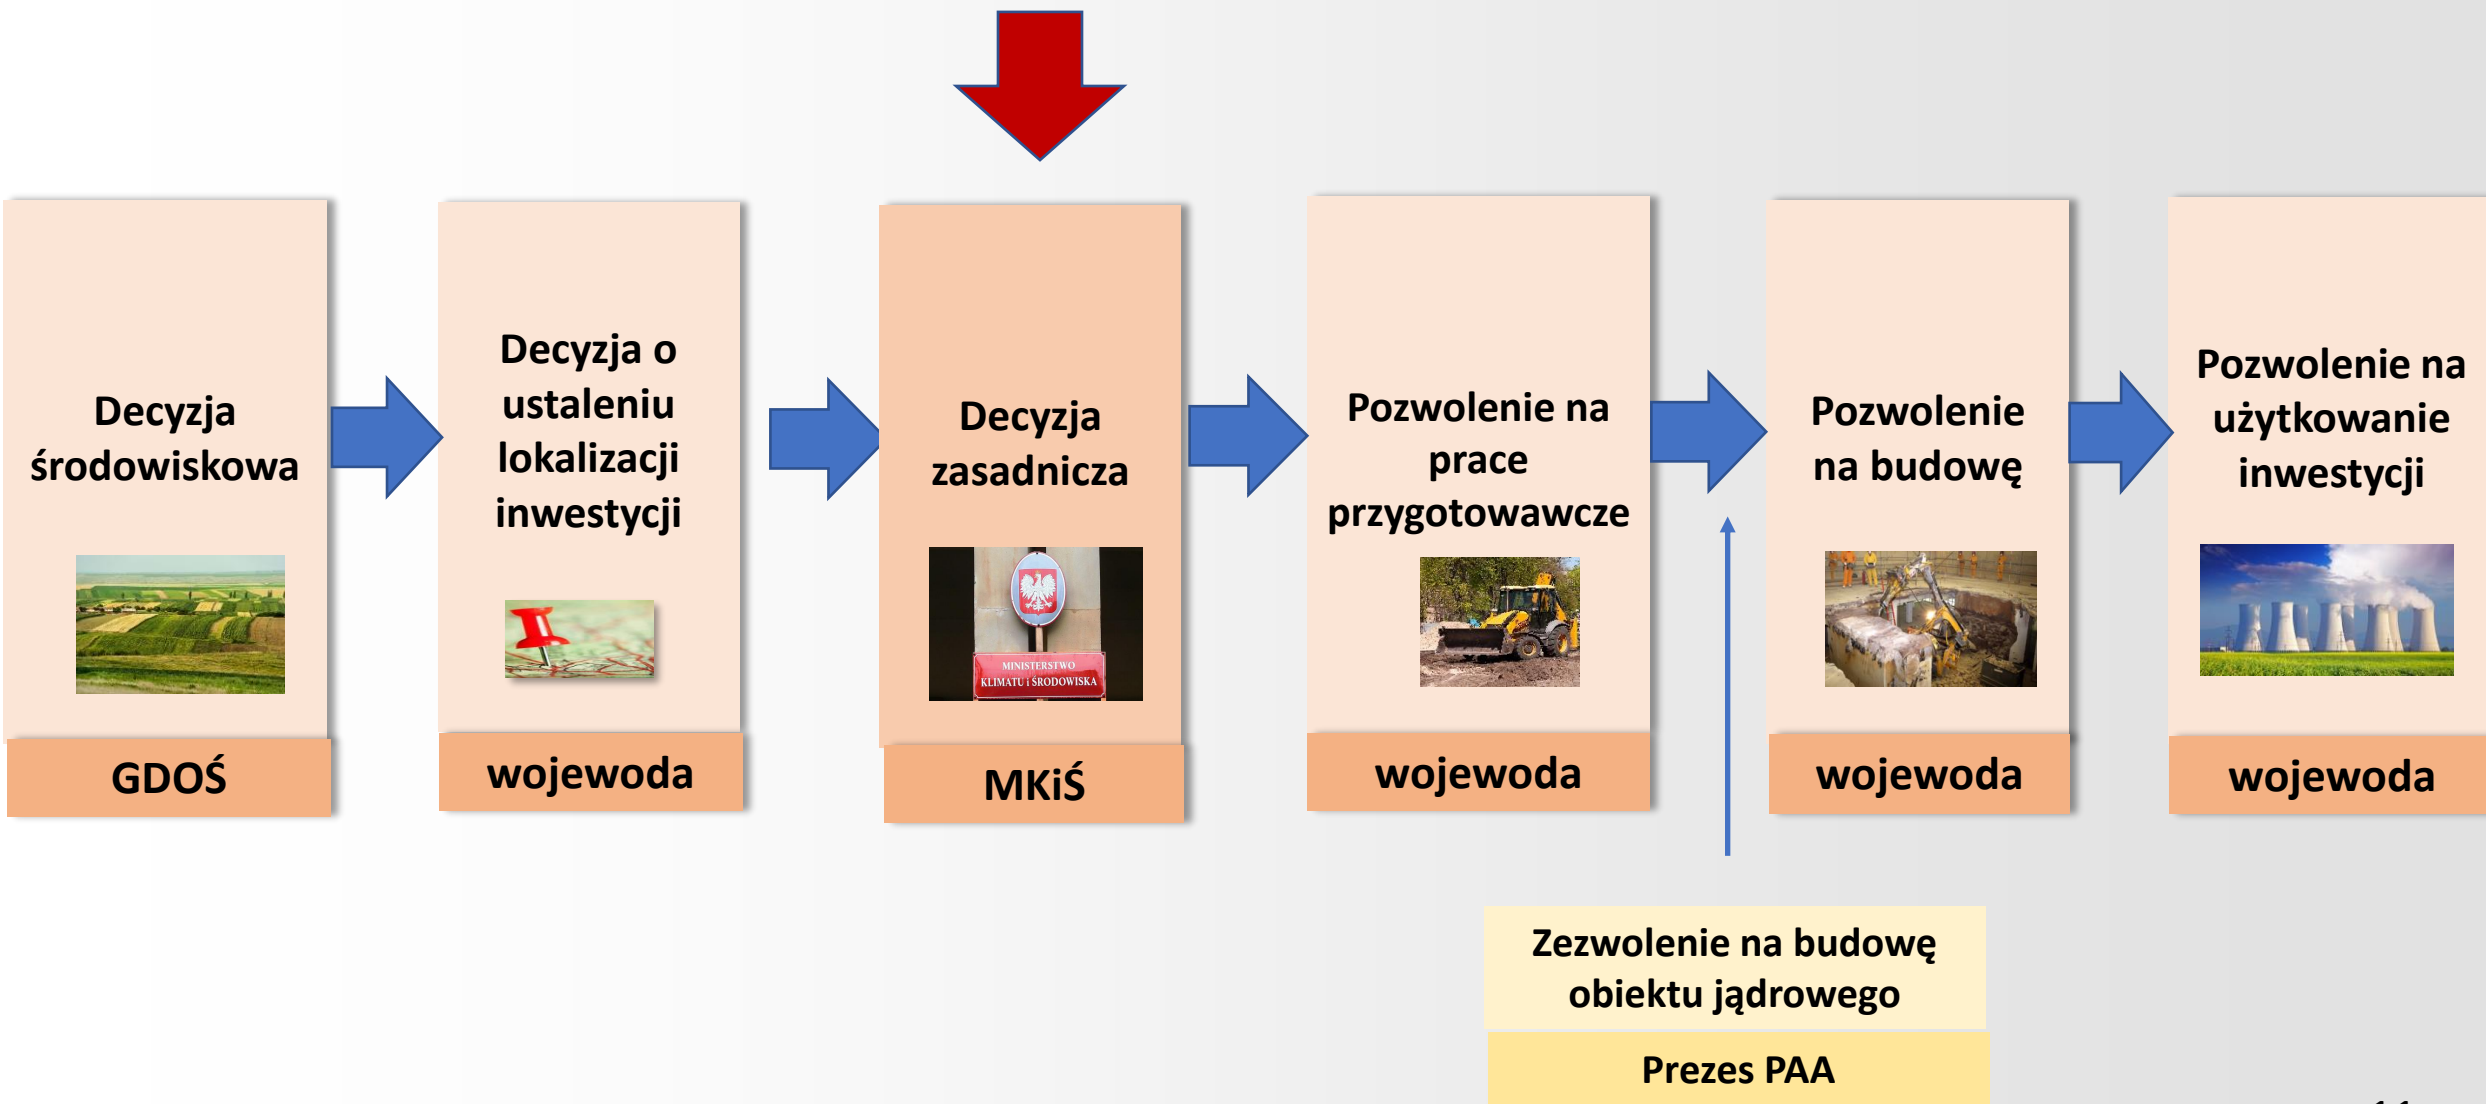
Decyzja środowiskowa

GDOŚ

Decyzja o ustaleniu lokalizacji inwestycji

wojewoda

Decyzja zasadnicza

MINISTERSTWO KLIMATU I ŚRODOWISKA

MKiŚ

Pozwolenie na prace przygotowawcze

wojewoda

Pozwolenie na budowę

wojewoda

Pozwolenie na użytkowanie inwestycji

wojewoda

Zezwolenie na budowę obiektu jądrowego

Prezes PAA